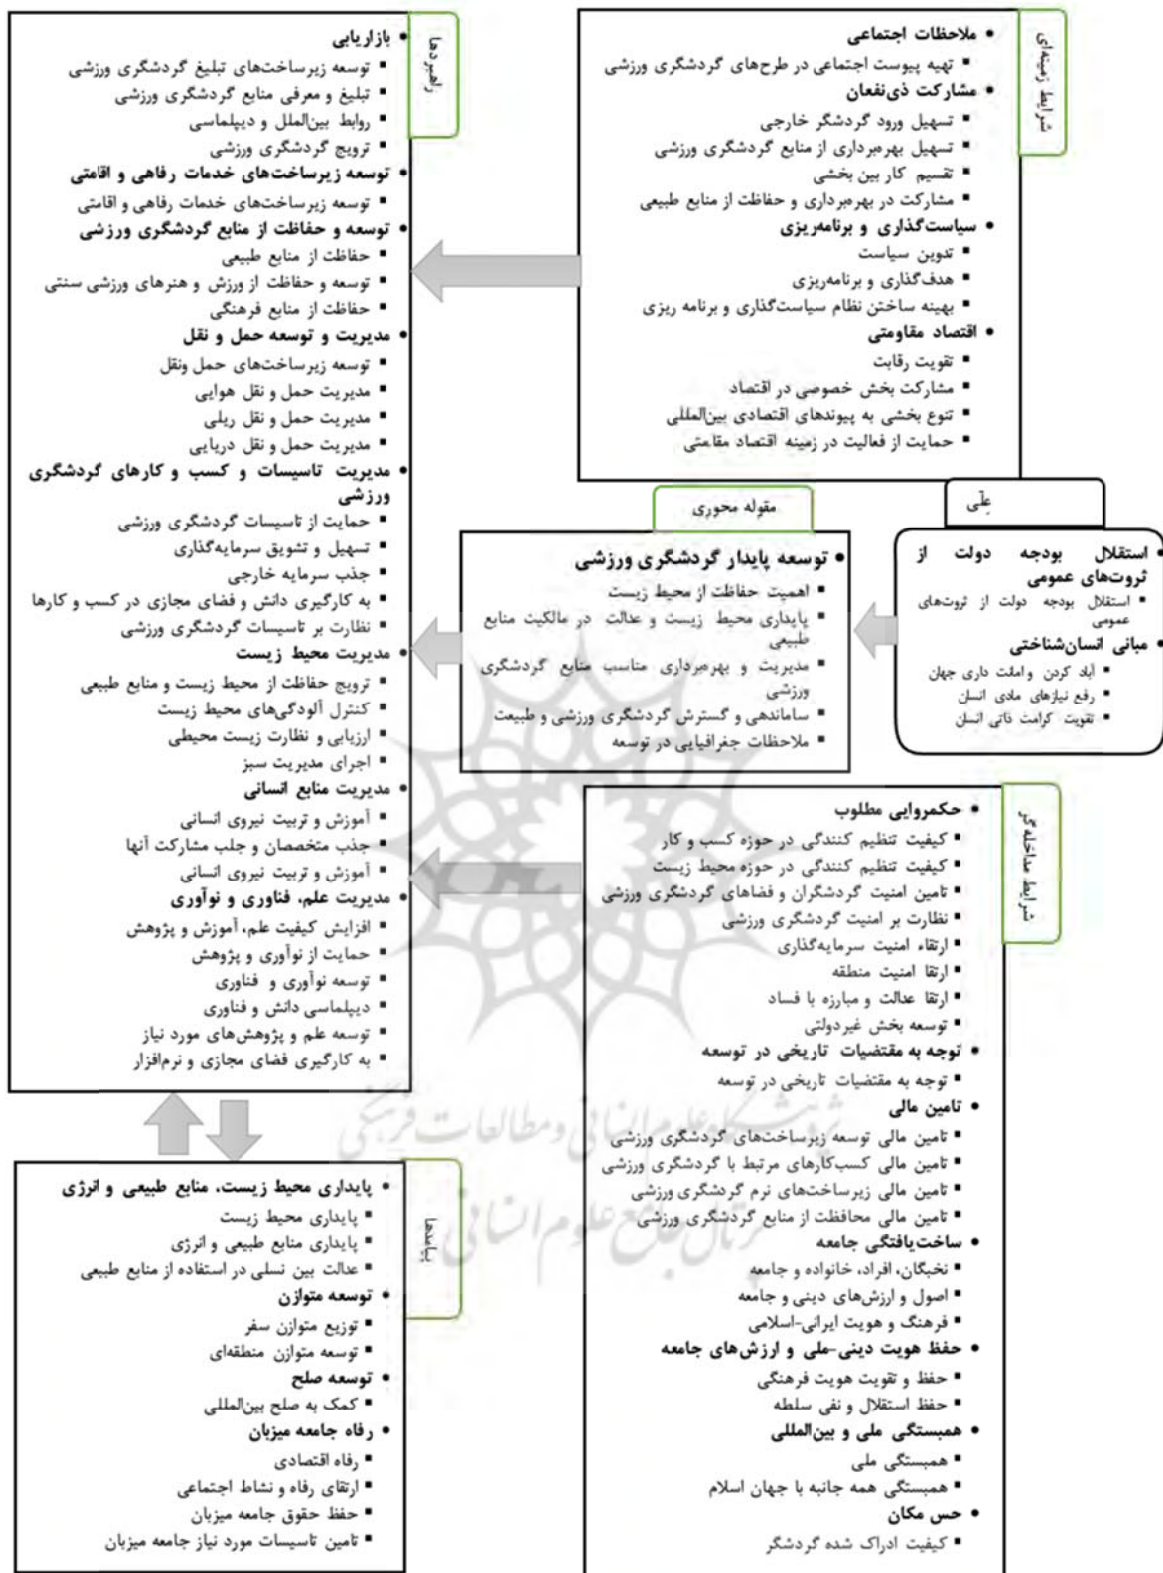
شرایط زمینه‌ای

• ملاحظات اجتماعی
▪ تهیه پیوست اجتماعی در طرح‌های گردشگری ورزشی
• مشارکت ذی‌نفعان
▪ تسهیل ورود گردشگر خارجی
▪ تسهیل بهره‌برداری از منابع گردشگری ورزشی
▪ تقسیم کار بین بخشی
▪ مشارکت در بهره‌برداری و حفاظت از منابع طبیعی
• سیاست‌گذاری و برنامه‌ریزی
▪ تدوین سیاست
▪ هدف‌گذاری و برنامه‌ریزی
▪ بهینه ساختن نظام سیاست‌گذاری و برنامه ریزی
• اقتصاد مقاومتی
▪ تقویت رقابت
▪ مشارکت بخش خصوصی در اقتصاد
▪ تنوع بخشی به پیوندهای اقتصادی بین‌المللی
▪ حمایت از فعالیت در زمینه اقتصاد مقاومتی

راهبردها

• بازاریابی
▪ توسعه زیرساخت‌های تبلیغ گردشگری ورزشی
▪ تبلیغ و معرفی منابع گردشگری ورزشی
▪ روابط بین‌الملل و دیپلماسی
▪ ترویج گردشگری ورزشی
• توسعه زیرساخت‌های خدمات رفاهی و اقامتی
▪ توسعه زیرساخت‌های خدمات رفاهی و اقامتی
• توسعه و حفاظت از منابع گردشگری ورزشی
▪ حفاظت از منابع طبیعی
▪ توسعه و حفاظت از ورزش و هنرهای ورزشی سنتی
▪ حفاظت از منابع فرهنگی
• مدیریت و توسعه حمل و نقل
▪ توسعه زیرساخت‌های حمل ونقل
▪ مدیریت حمل و نقل هوایی
▪ مدیریت حمل و نقل ریلی
▪ مدیریت حمل و نقل دریایی
• مدیریت تاسیسات و کسب و کارهای گردشگری ورزشی
▪ حمایت از تاسیسات گردشگری ورزشی
▪ تسهیل و تشویق سرمایه‌گذاری
▪ جذب سرمایه خارجی
▪ به کارگیری دانش و فضای مجازی در کسب و کارها
▪ نظارت بر تاسیسات گردشگری ورزشی
• مدیریت محیط زیست
▪ ترویج حفاظت از محیط زیست و منابع طبیعی
▪ کنترل آلودگی‌های محیط زیست
▪ ارزیابی و نظارت زیست محیطی
▪ اجرای مدیریت سبز
• مدیریت منابع انسانی
▪ آموزش و تربیت نیروی انسانی
▪ جذب متخصصان و جلب مشارکت آنها
▪ آموزش و تربیت نیروی انسانی
• مدیریت علم، فناوری و نوآوری
▪ افزایش کیفیت علم، آموزش و پژوهش
▪ حمایت از نوآوری و پژوهش
▪ توسعه نوآوری و فناوری
▪ دیپلماسی دانش و فناوری
▪ توسعه علم و پژوهش‌های مورد نیاز
▪ به کارگیری فضای مجازی و نرم‌افزار

علّی

• استقلال بودجه دولت از ثروت‌های عمومی
▪ استقلال بودجه دولت از ثروت‌های عمومی
• مبانی انسان‌شناختی
▪ آباد کردن وامانت داری جهان
▪ رفع نیازهای مادی انسان
▪ تقویت کرامت ذاتی انسان

مقوله محوری

• توسعه پایدار گردشگری ورزشی
▪ اهمیت حفاظت از محیط زیست
▪ پایداری محیط زیست و عدالت در مالکیت منابع طبیعی
▪ مدیریت و بهره‌برداری متناسب منابع گردشگری ورزشی
▪ ساماندهی و گسترش گردشگری ورزشی و طبیعت
▪ ملاحظات جغرافیایی در توسعه

شرایط مداخله‌گر

• حکمروایی مطلوب
▪ کیفیت تنظیم کنندگی در حوزه کسب و کار
▪ کیفیت تنظیم کنندگی در حوزه محیط زیست
▪ تامین امنیت گردشگران و فضاهای گردشگری ورزشی
▪ نظارت بر امنیت گردشگری ورزشی
▪ ارتقاء امنیت سرمایه‌گذاری
▪ ارتقا امنیت منطقه
▪ ارتقا عدالت و مبارزه با فساد
▪ توسعه بخش غیردولتی
• توجه به مقتضیات تاریخی در توسعه
▪ توجه به مقتضیات تاریخی در توسعه
• تامین مالی
▪ تامین مالی توسعه زیرساخت‌های گردشگری ورزشی
▪ تامین مالی کسب‌کارهای مرتبط با گردشگری ورزشی
▪ تامین مالی زیرساخت‌های نرم گردشگری ورزشی
▪ تامین مالی محافظت از منابع گردشگری ورزشی
• ساخت‌یافتگی جامعه
▪ نخبگان، افراد، خانواده و جامعه
▪ اصول و ارزش‌های دینی و جامعه
▪ فرهنگ و هویت ایرانی-اسلامی
• حفظ هویت دینی-ملی و ارزش‌های جامعه
▪ حفظ و تقویت هویت فرهنگی
▪ حفظ استقلال و نفی سلطه
• همبستگی ملی و بین‌المللی
▪ همبستگی ملی
▪ همبستگی همه جانبه با جهان اسلام
• حس مکان
▪ کیفیت ادراک شده گردشگر

پیامدها

• پایداری محیط زیست، منابع طبیعی و انرژی
▪ پایداری محیط زیست
▪ پایداری منابع طبیعی و انرژی
▪ عدالت بین نسلی در استفاده از منابع طبیعی
• توسعه متوازن
▪ توزیع متوازن سفر
▪ توسعه متوازن منطقه‌ای
• توسعه صلح
▪ کمک به صلح بین‌المللی
• رفاه جامعه میزبان
▪ رفاه اقتصادی
▪ ارتقای رفاه و نشاط اجتماعی
▪ حفظ حقوق جامعه میزبان
▪ تامین تاسیسات مورد نیاز جامعه میزبان

پژوهشگاه علوم انسانی و مطالعات فرهنگی
پرتال جامع علوم انسانی